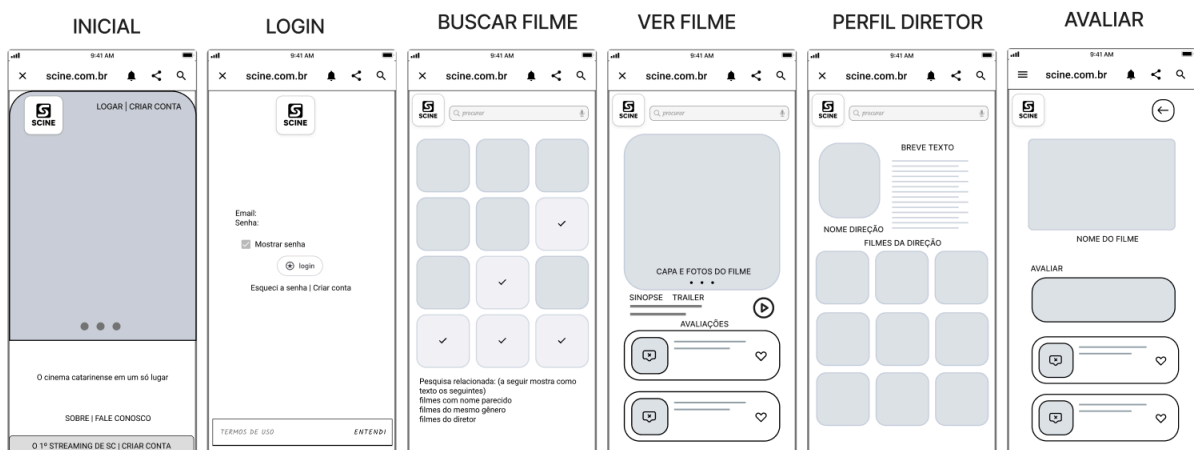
INICIAL

9:41 AM

scine.com.br

SCINE

LOGAR | CRIAR CONTA

O cinema catarinense em um só lugar

SOBRE | FALE CONOSCO

O 1º STREAMING DE SC | CRIAR CONTA

LOGIN

9:41 AM

scine.com.br

SCINE

Email:
Senha:

Mostrar senha

login

Esqueci a senha | Criar conta

TERMOS DE USO

ENTENDI

BUSCAR FILME

9:41 AM

scine.com.br

SCINE

procurar

Pesquisa relacionada: (a seguir mostra como texto os seguintes)
filmes com nome parecido
filmes do mesmo gênero
filmes do diretor

VER FILME

9:41 AM

scine.com.br

SCINE

procurar

CAPA E FOTOS DO FILME

SINOPSE TRAILER

AVALIAÇÕES

PERFIL DIRETOR

9:41 AM

scine.com.br

SCINE

procurar

BREVE TEXTO

NOME DIREÇÃO

FILMES DA DIREÇÃO

AVALIAR

9:41 AM

scine.com.br

SCINE

NOME DO FILME

AVALIAR